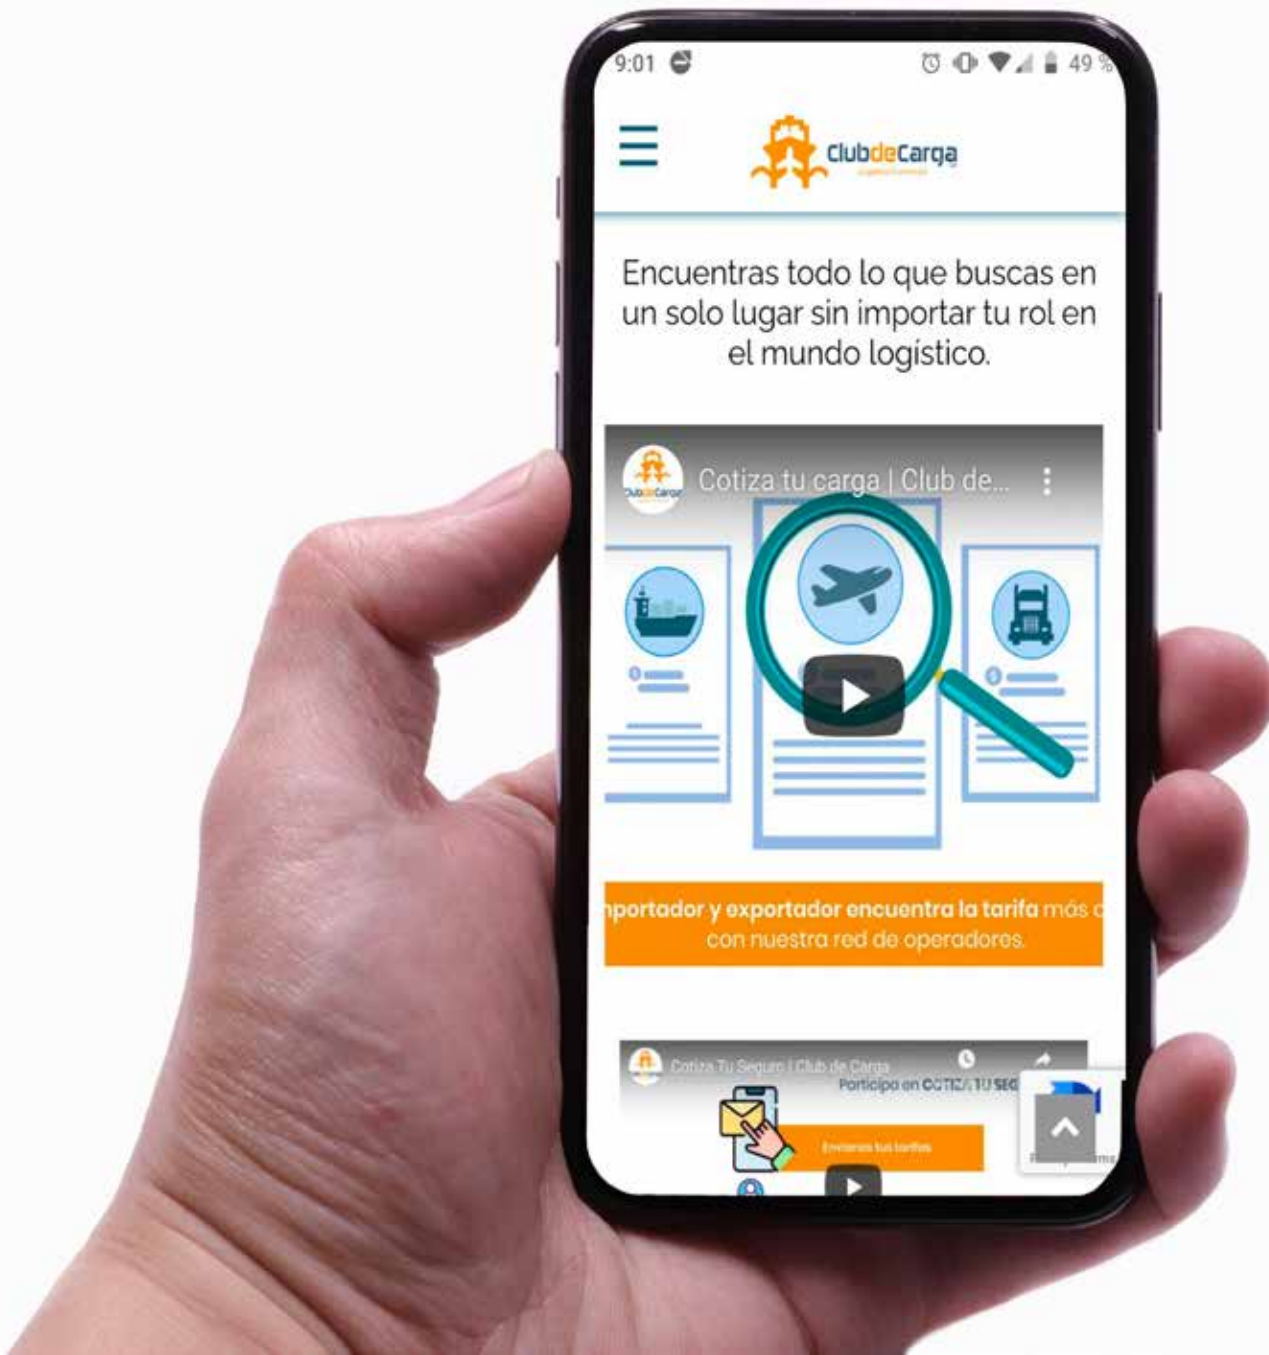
9:01 49 %

ClubdeCarga

Encuentras todo lo que buscas en un solo lugar sin importar tu rol en el mundo logístico.

Cotiza tu carga | Club de...

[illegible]portador y exportador encuentra la tarifa más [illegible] con nuestra red de operadores.

Cotiza Tu Seguro | Club de Carga

Participa en COTIZA TU SEG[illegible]

Envíanos tus tarifas